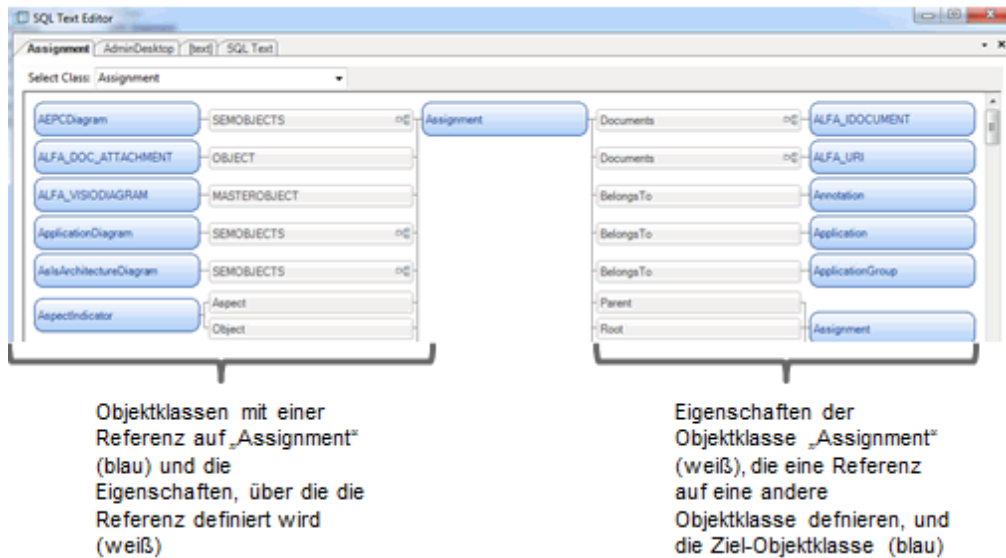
SQL Text Editor

Assignment | AdminDesktop | [text] | SQL Text

Select Class: Assignment

AEPCDiagram
SEMOBJECTS
Assignment
Documents
ALFA_IDOCUMENT
ALFA_DOC_ATTACHMENT
OBJECT
Documents
ALFA_URI
ALFA_VISIODIAGRAM
MASTEROBJECT
BelongsTo
Annotation
ApplicationDiagram
SEMOBJECTS
BelongsTo
Application
AsIsArchitectureDiagram
SEMOBJECTS
BelongsTo
ApplicationGroup
AspectIndicator
Aspect
Object
Parent
Root
Assignment

Objektklassen mit einer Referenz auf „Assignment“ (blau) und die Eigenschaften, über die die Referenz definiert wird (weiß)

Eigenschaften der Objektklasse „Assignment“ (weiß), die eine Referenz auf eine andere Objektklasse defnieren, und die Ziel-Objektklasse (blau)